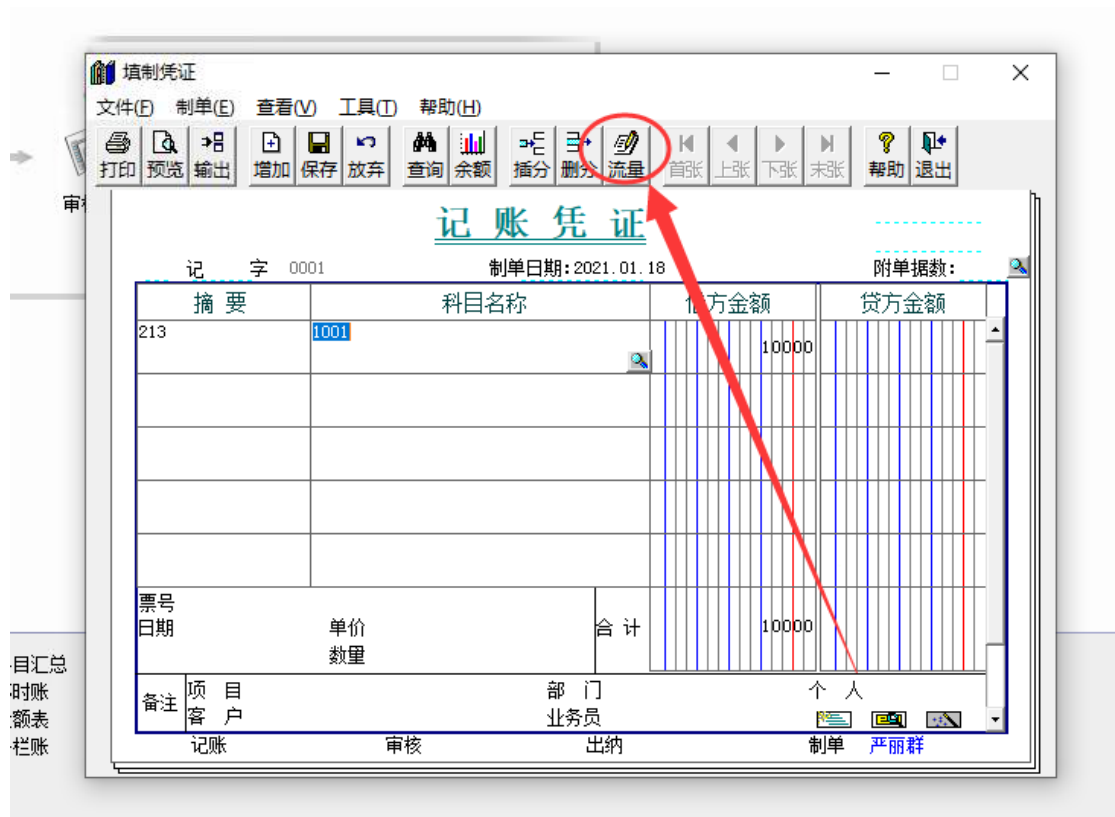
填制凭证

文件(F) 制单(E) 查看(V) 工具(T) 帮助(H)

打印 预览 输出 增加 保存 放弃 查询 余额 插分 删分 流量 首张 上张 下张 末张 帮助 退出

审

记 账 凭 证

记 字 0001 制单日期:2021.01.18 附单据数:

| 摘 要 | 科目名称 | 借方金额 | 贷方金额 |
|---|---|---|---|
| 213 | 1001 | 10000 | |
| | | | |
| | | | |
| | | | |
| | | | |

票号
日期
单价
数量
合 计 10000

备注 项 目 部 门 个 人
客 户 业务员

记账 审核 出纳 制单 严丽群

目汇总
时账
额表
栏账